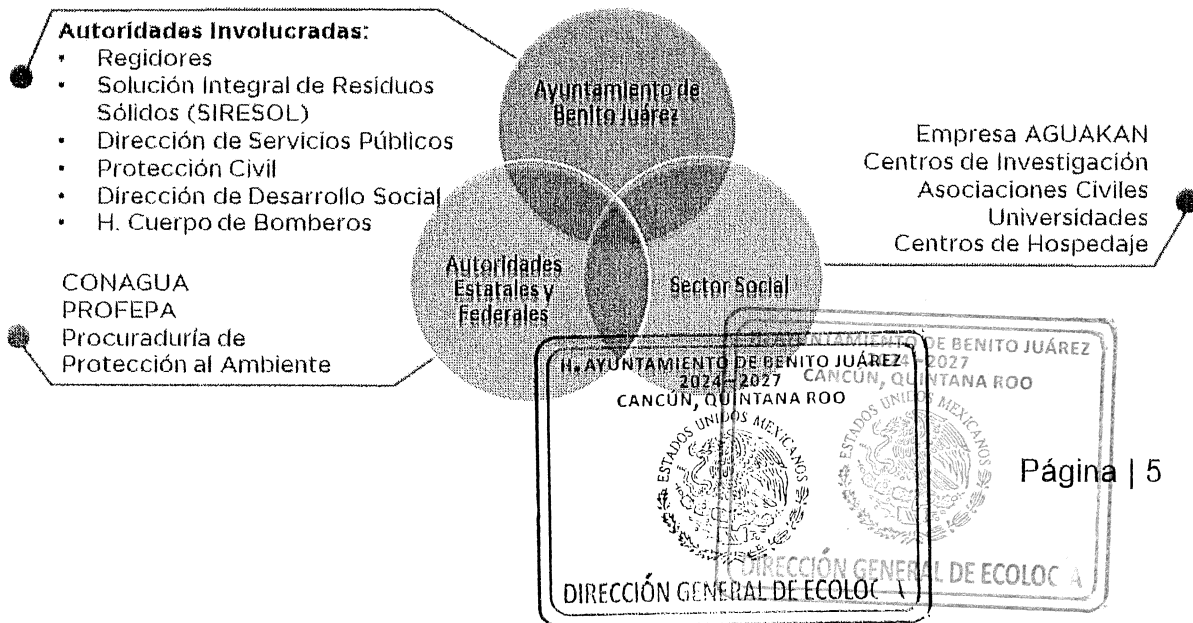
**Autoridades Involucradas:**
- Regidores
- Solución Integral de Residuos Sólidos (SIRESOL)
- Dirección de Servicios Públicos
- Protección Civil
- Dirección de Desarrollo Social
- H. Cuerpo de Bomberos

Ayuntamiento de Benito Juárez

Empresa AGUAKAN
Centros de Investigación
Asociaciones Civiles
Universidades
Centros de Hospedaje

Autoridades Estatales y Federales

Sector Social

CONAGUA
PROFEPA
Procuraduría de Protección al Ambiente

H. AYUNTAMIENTO DE BENITO JUÁREZ
2024 - 2027
CANCÚN, QUINTANA ROO
ESTADOS UNIDOS MEXICANOS
DIRECCIÓN GENERAL DE ECOLOC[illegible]

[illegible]NTAMIENTO DE BENITO JUÁREZ
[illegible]4 - 2027
CANCÚN, QUINTANA ROO
ESTADOS UNIDOS MEXICANOS
DIRECCIÓN GENERAL DE ECOLOC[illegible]

Página | 5